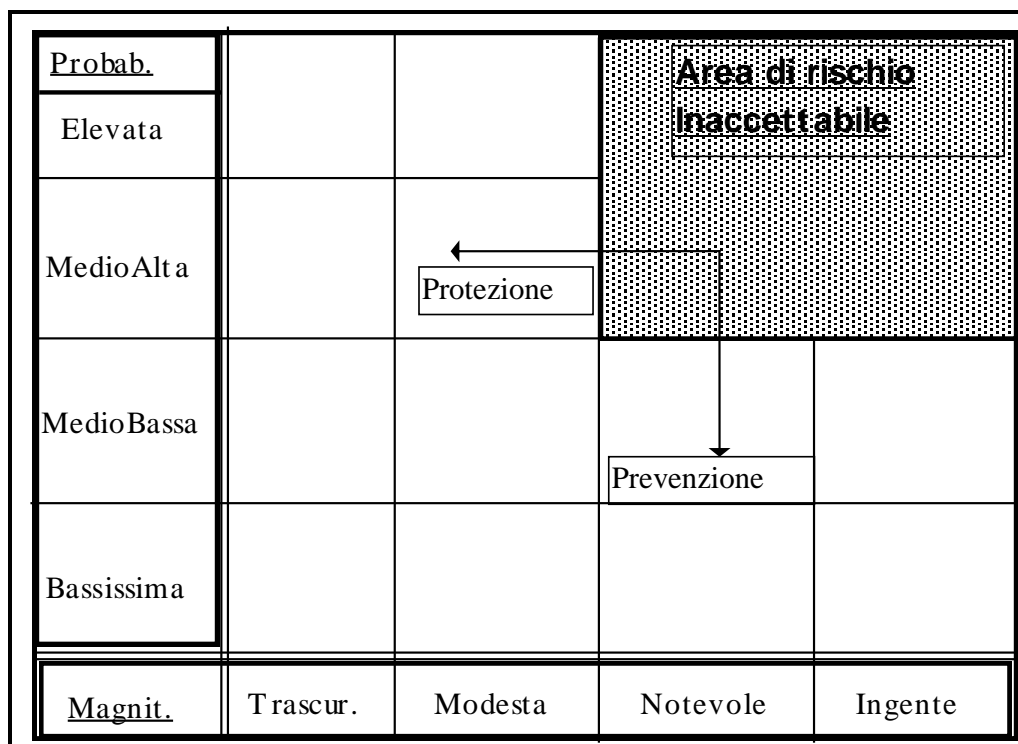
| Probab. | | | | |
|---|---|---|---|---|
| Elevata | | | Area di rischio Inaccettabile | |
| MedioAlta | | Protezione | | |
| MedioBassa | | | Prevenzione | |
| Bassissima | | | | |
| Magnit. | Trascur. | Modesta | Notevole | Ingente |